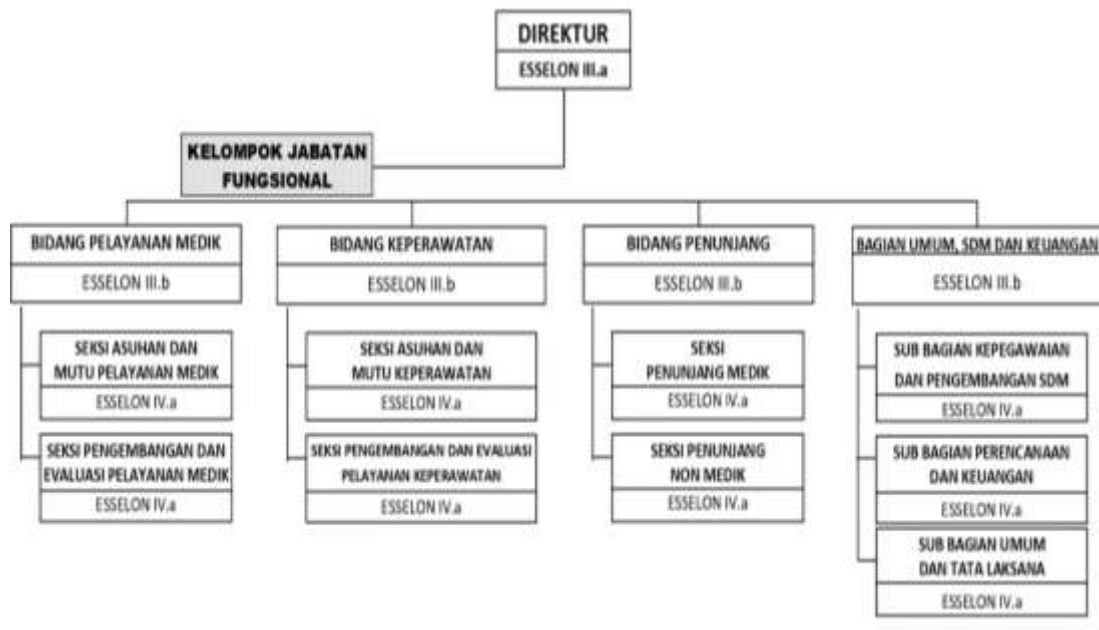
DIREKTUR
ESSELON III.a

KELOMPOK JABATAN FUNGSIONAL

BIDANG PELAYANAN MEDIK
ESSELON III.b

SEKSI ASUHAN DAN MUTU PELAYANAN MEDIK
ESSELON IV.a

SEKSI PENGEMBANGAN DAN EVALUASI PELAYANAN MEDIK
ESSELON IV.a

BIDANG KEPERAWATAN
ESSELON III.b

SEKSI ASUHAN DAN MUTU KEPERAWATAN
ESSELON IV.a

SEKSI PENGEMBANGAN DAN EVALUASI PELAYANAN KEPERAWATAN
ESSELON IV.a

BIDANG PENUNJANG
ESSELON III.b

SEKSI PENUNJANG MEDIK
ESSELON IV.a

SEKSI PENUNJANG NON MEDIK
ESSELON IV.a

BAGIAN UMUM, SDM DAN KEUANGAN
ESSELON III.b

SUB BAGIAN KEPEGAWAIAN DAN PENGEMBANGAN SDM
ESSELON IV.a

SUB BAGIAN PERENCANAAN DAN KEUANGAN
ESSELON IV.a

SUB BAGIAN UMUM DAN TATA LAKSANA
ESSELON IV.a